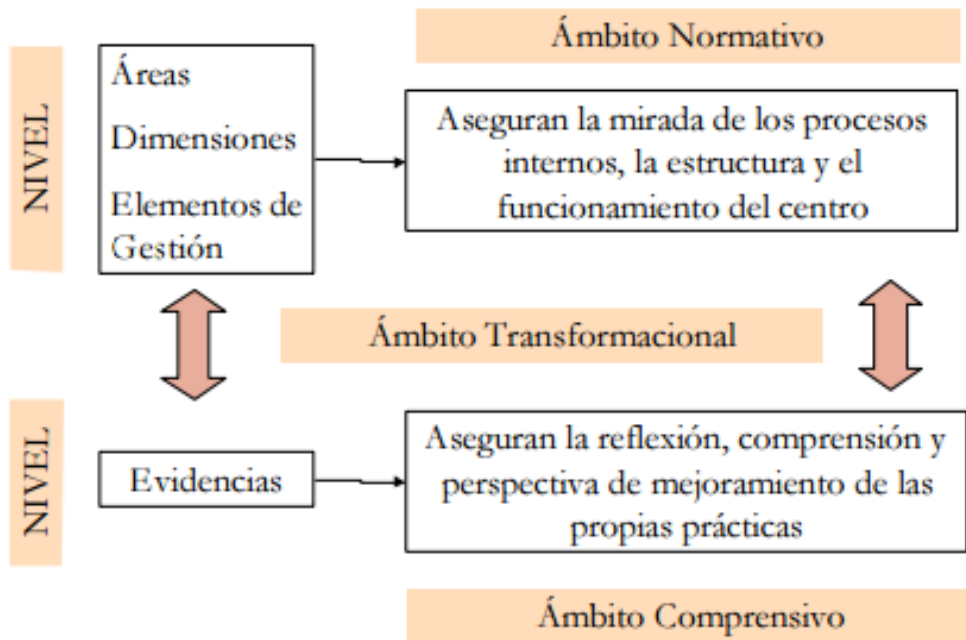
Ámbito Normativo

NIVEL

Áreas

Dimensiones

Elementos de Gestión

Aseguran la mirada de los procesos internos, la estructura y el funcionamiento del centro

Ámbito Transformacional

NIVEL

Evidencias

Aseguran la reflexión, comprensión y perspectiva de mejoramiento de las propias prácticas

Ámbito Comprensivo